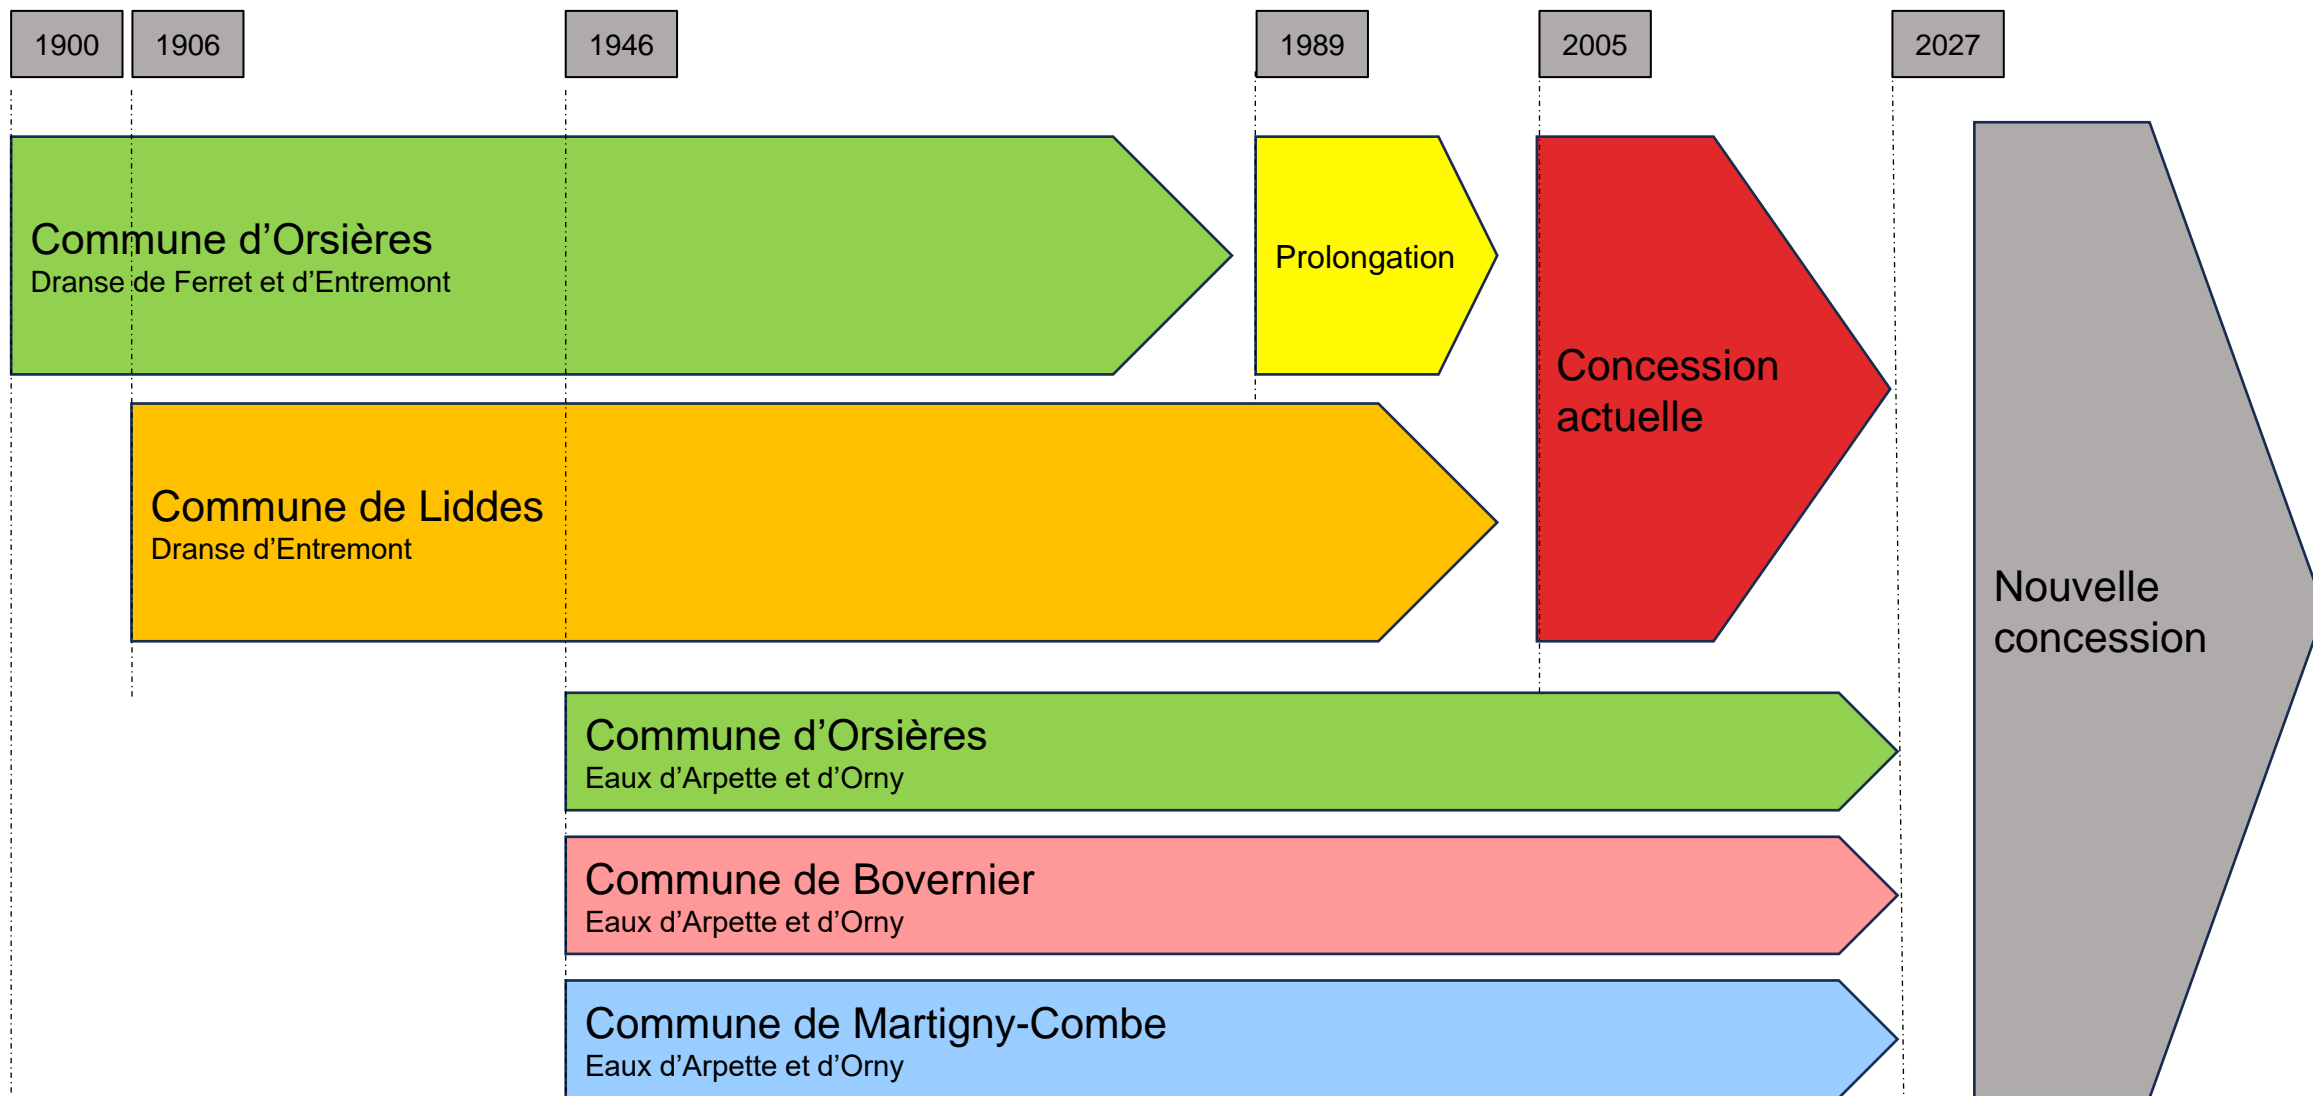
1900 1906 1946 1989 2005 2027

Commune d’Orsières
Dranse de Ferret et d’Entremont

Prolongation

Concession actuelle

Commune de Liddes
Dranse d’Entremont

Nouvelle concession

Commune d’Orsières
Eaux d’Arpette et d’Orny

Commune de Bovernier
Eaux d’Arpette et d’Orny

Commune de Martigny-Combe
Eaux d’Arpette et d’Orny